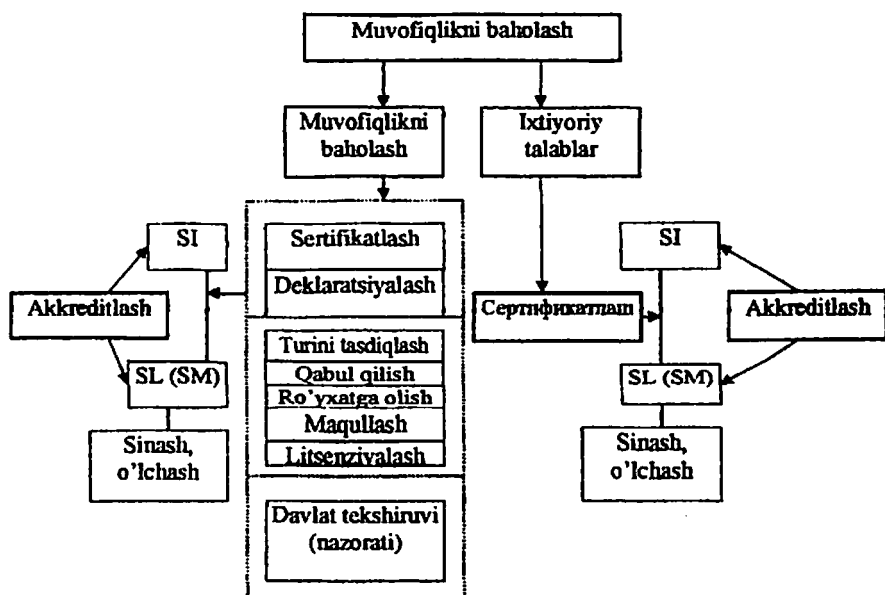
Muvofiqlikni baholash

Muvofiqlikni baholash

Ixtiyoriy talablar

SI

Sertifikatlash

Deklaratsiyalash

Akkreditlash

SL (SM)

Turini tasdiqlash

Qabul qilish

Ro'yxatga olish

Maqullash

Litsenziyalash

Sinash, o'lchash

Davlat tekshiruvi (nazorati)

Сертификатлаш

SI

Akkreditlash

SL (SM)

Sinash, o'lchash